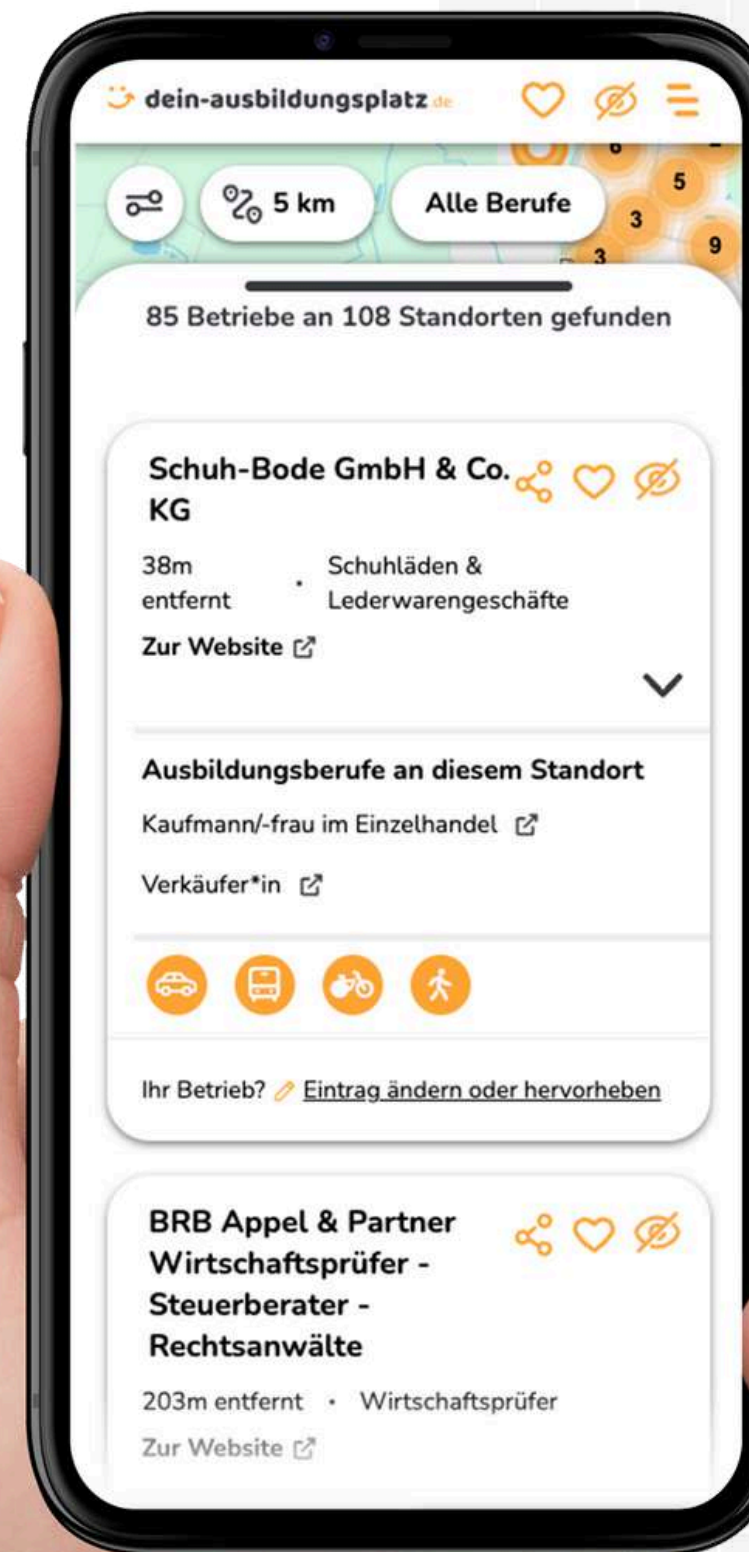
dein-ausbildungsplatz.de

5 km

Alle Berufe

6
5
3
9
3

85 Betriebe an 108 Standorten gefunden

Schuh-Bode GmbH & Co. KG

38m entfernt · Schuhläden & Lederwarengeschäfte

Zur Website

Ausbildungsberufe an diesem Standort

Kaufmann/-frau im Einzelhandel

Verkäufer*in

Ihr Betrieb? Eintrag ändern oder hervorheben

BRB Appel & Partner Wirtschaftsprüfer - Steuerberater - Rechtsanwälte

203m entfernt · Wirtschaftsprüfer

Zur Website